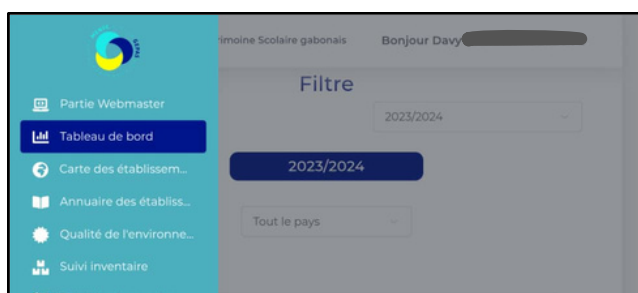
rimoine Scolaire gabonais

Bonjour Davy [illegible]

Partie Webmaster

Tableau de bord

Carte des établissem...

Annuaire des établiss...

Qualité de l'environne...

Suivi inventaire

Filtre

2023/2024

2023/2024

Tout le pays